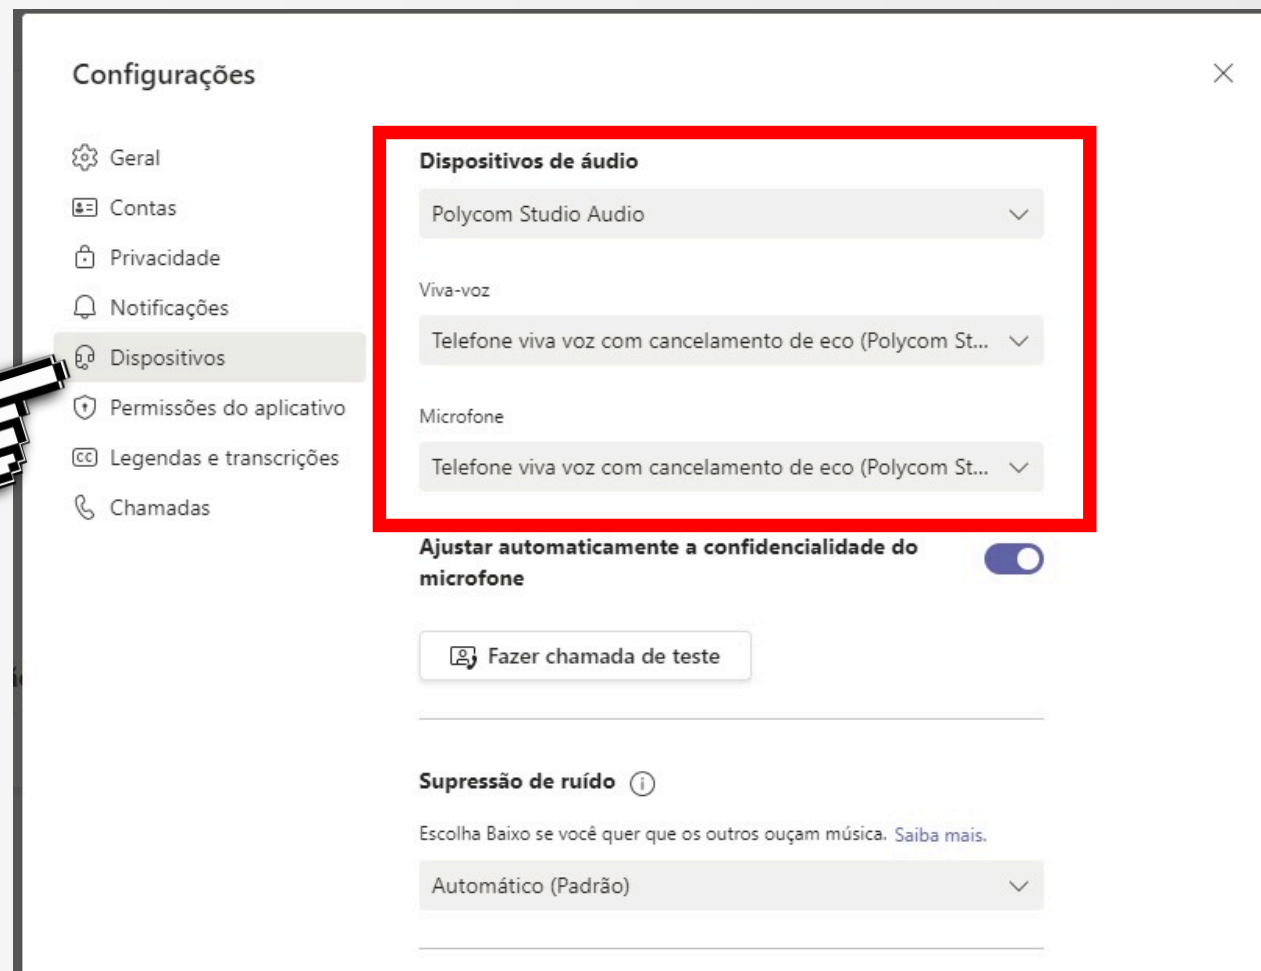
Configurações

Geral
Contas
Privacidade
Notificações
Dispositivos
Permissões do aplicativo
Legendas e transcrições
Chamadas

Dispositivos de áudio
Polycom Studio Audio

Viva-voz
Telefone viva voz com cancelamento de eco (Polycom St...

Microfone
Telefone viva voz com cancelamento de eco (Polycom St...

Ajustar automaticamente a confidencialidade do microfone

Fazer chamada de teste

Supressão de ruído

Escolha Baixo se você quer que os outros ouçam música. Saiba mais.

Automático (Padrão)